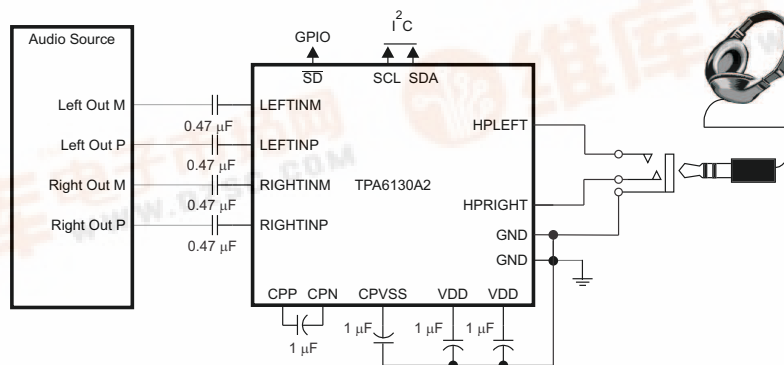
Audio Source

Left Out M
Left Out P
Right Out M
Right Out P

0.47 µF
0.47 µF
0.47 µF
0.47 µF

GPIO
$I^2C$
$\overline{SD}$
SCL
SDA

LEFTINM
LEFTINP
RIGHTINM
RIGHTINP
TPA6130A2
HPLEFT
HPRIGHT
GND
GND

CPP
CPN
CPVSS
VDD
VDD

1 µF
1 µF
1 µF
1 µF